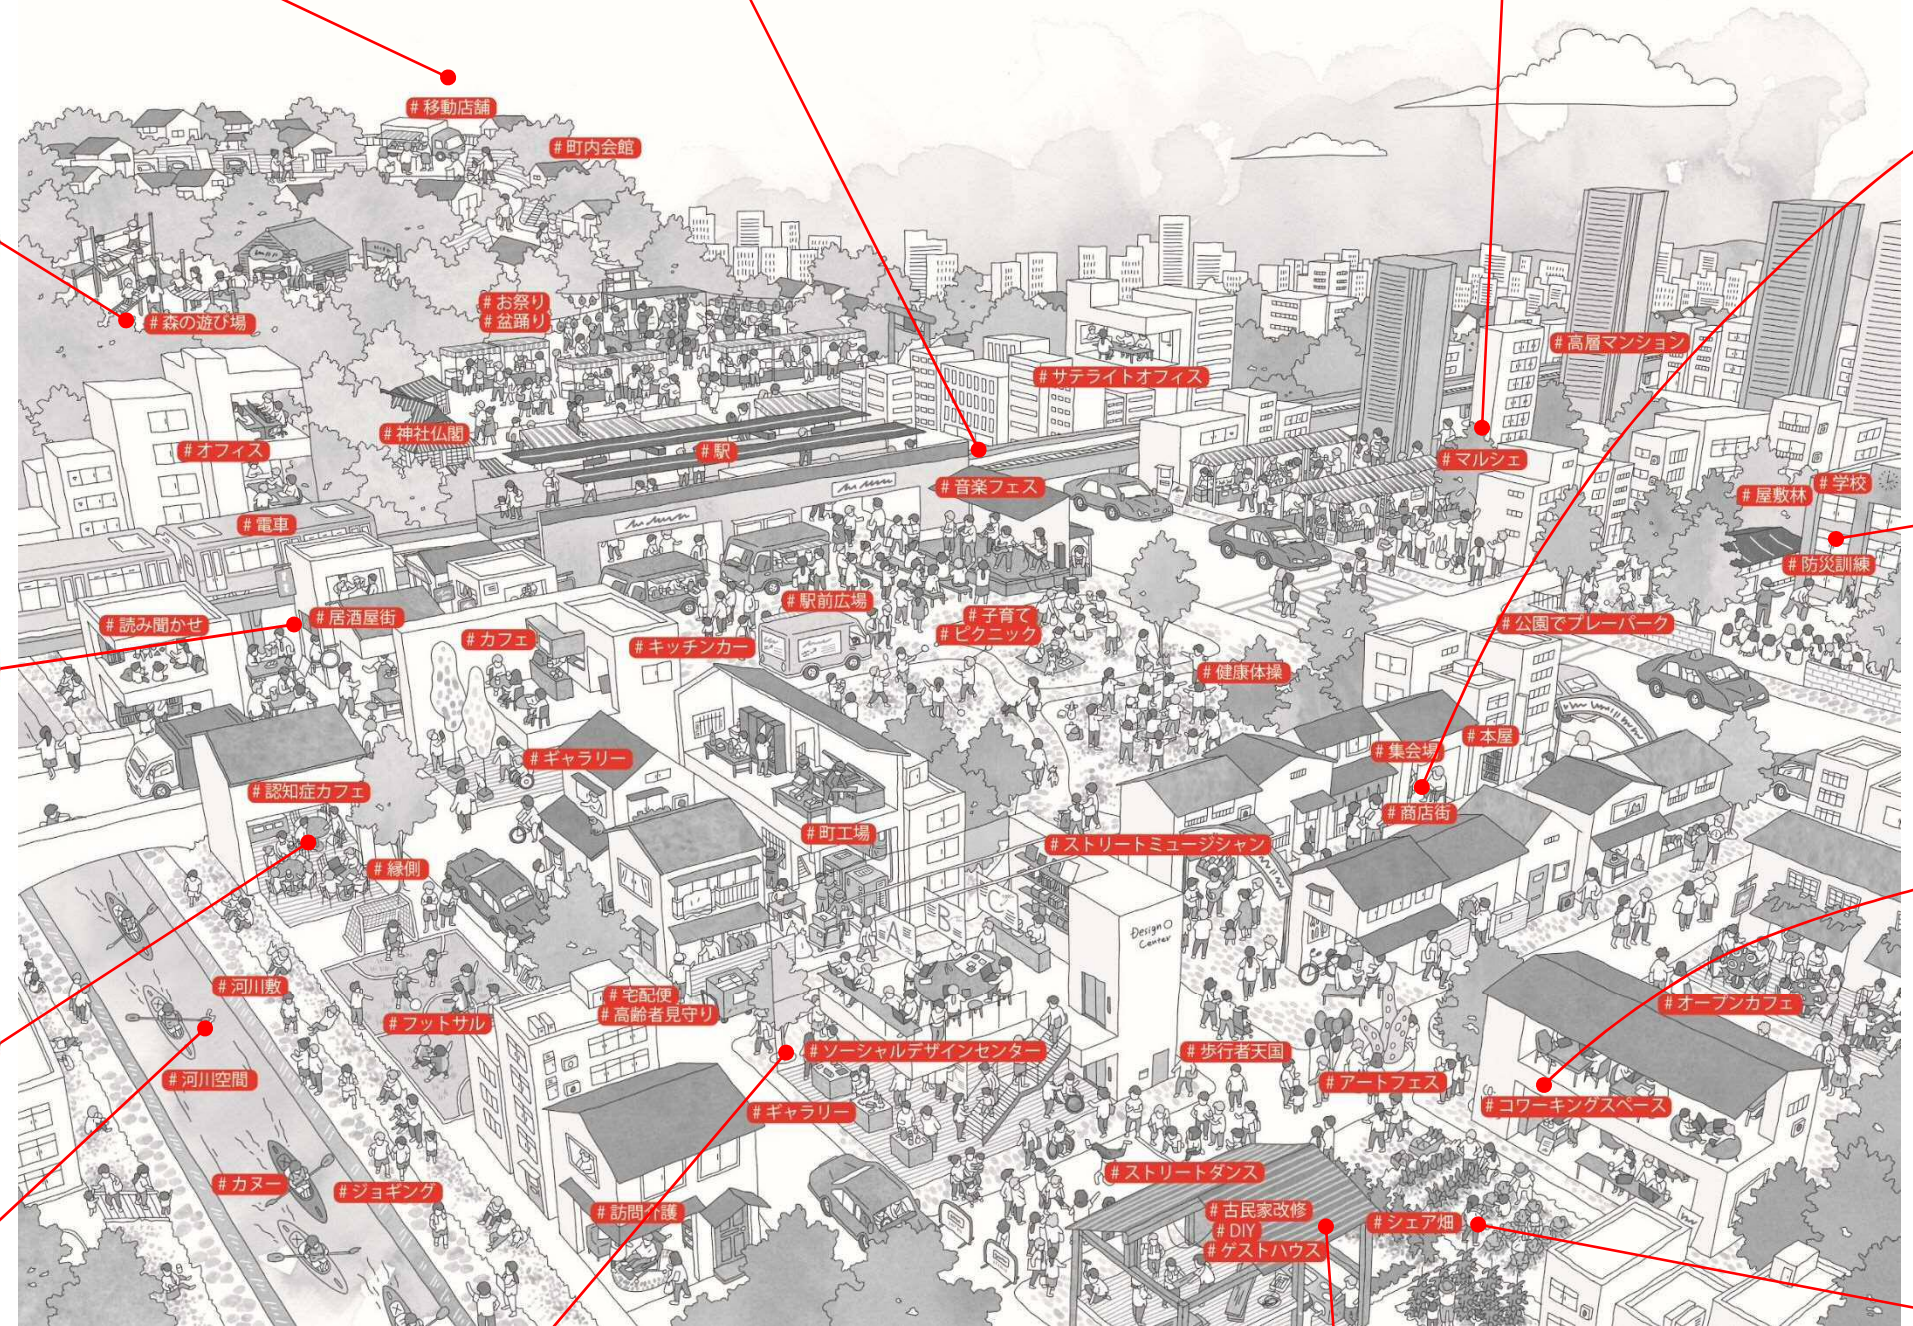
# 移動店舗
# 町内会館
# 森の遊び場
# お祭り
# 盆踊り
# 高層マンション
# サテライトオフィス
# オフィス
# 神社仏閣
# 駅
# マルシェ
# 音楽フェス
# 屋敷林
# 学校
# 電車
# 防災訓練
# 駅前広場
# 読み聞かせ
# 居酒屋街
# 子育て
# ピクニック
# 公園でプレーパーク
# カフェ
# キッチンカー
# 健康体操
# 本屋
# 集会場
# ギャラリー
# 認知症カフェ
# 商店街
# 町工場
# ストリートミュージシャン
# 縁側
Design Center
# 河川敷
# 宅配便
# 高齢者見守り
# フットサル
# オープンカフェ
# ソーシャルデザインセンター
# 歩行者天国
# 河川空間
# アートフェス
# コワーキングスペース
# ギャラリー
# ストリートダンス
# カヌー
# ジョギング
# 古民家改修
# DIY
# ゲストハウス
# シェア畑
# 訪問介護